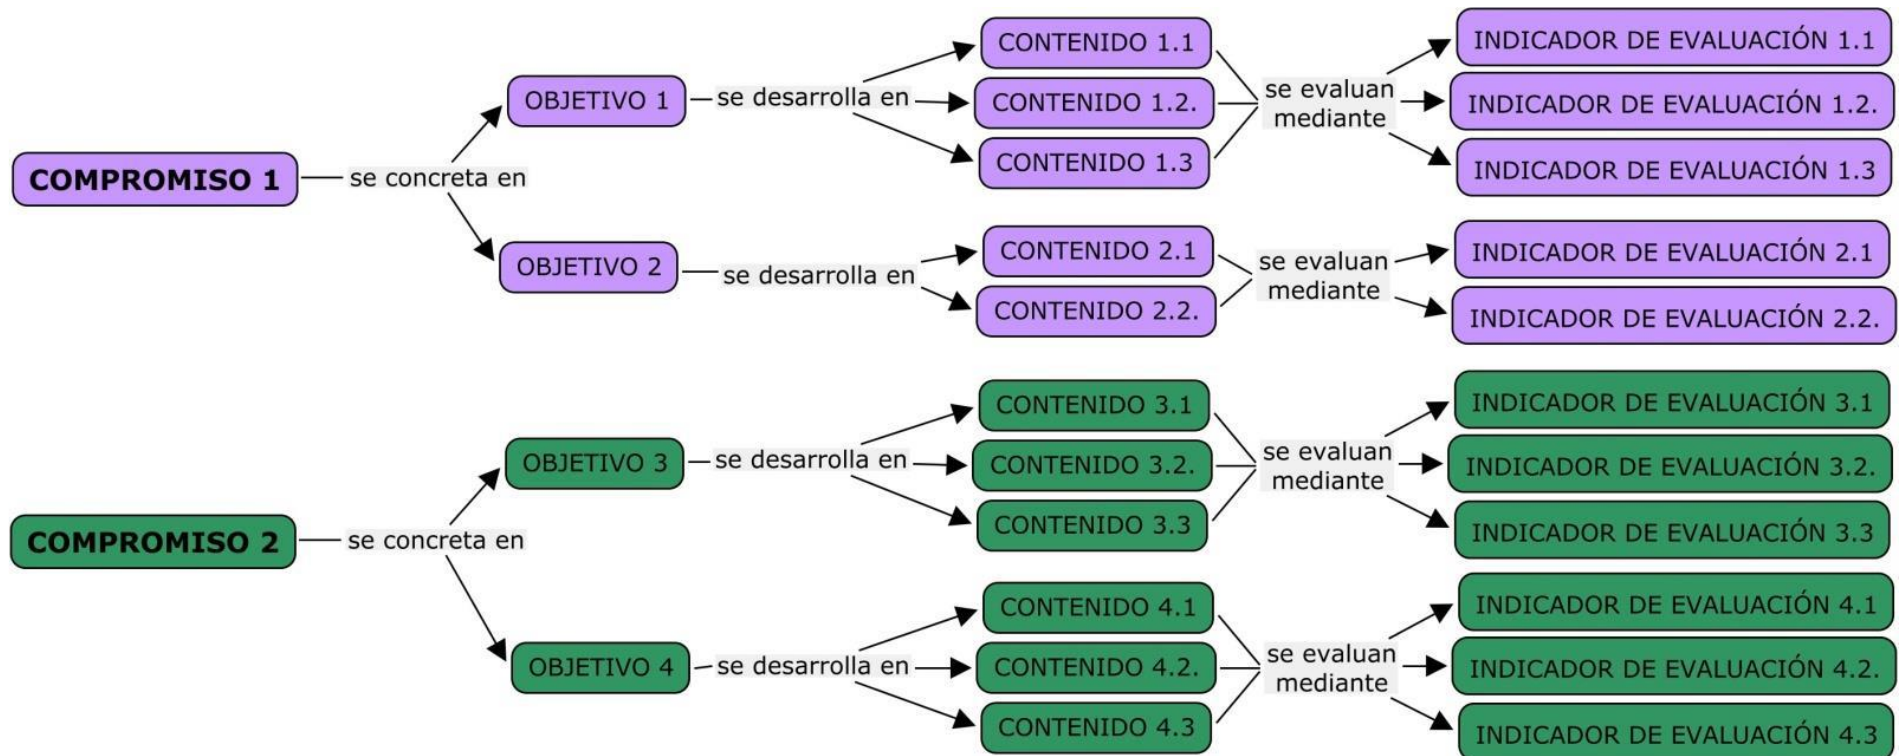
COMPROMISO 1
se concreta en
OBJETIVO 1
se desarrolla en
CONTENIDO 1.1
CONTENIDO 1.2.
CONTENIDO 1.3
se evaluan mediante
INDICADOR DE EVALUACIÓN 1.1
INDICADOR DE EVALUACIÓN 1.2.
INDICADOR DE EVALUACIÓN 1.3
OBJETIVO 2
se desarrolla en
CONTENIDO 2.1
CONTENIDO 2.2.
se evaluan mediante
INDICADOR DE EVALUACIÓN 2.1
INDICADOR DE EVALUACIÓN 2.2.

COMPROMISO 2
se concreta en
OBJETIVO 3
se desarrolla en
CONTENIDO 3.1
CONTENIDO 3.2.
CONTENIDO 3.3
se evaluan mediante
INDICADOR DE EVALUACIÓN 3.1
INDICADOR DE EVALUACIÓN 3.2.
INDICADOR DE EVALUACIÓN 3.3
OBJETIVO 4
se desarrolla en
CONTENIDO 4.1
CONTENIDO 4.2.
CONTENIDO 4.3
se evaluan mediante
INDICADOR DE EVALUACIÓN 4.1
INDICADOR DE EVALUACIÓN 4.2.
INDICADOR DE EVALUACIÓN 4.3